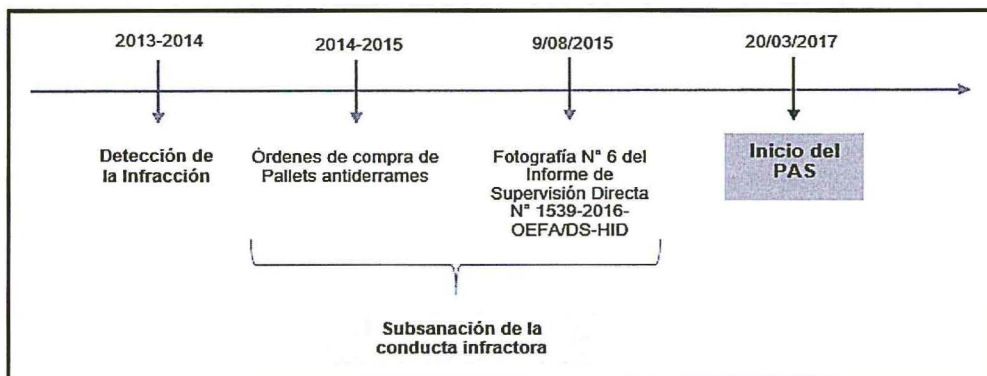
2013-2014

Detección de la Infracción

2014-2015

Órdenes de compra de Pallets antiderrames

9/08/2015

Fotografía N° 6 del Informe de Supervisión Directa N° 1539-2016-OEFA/DS-HID

20/03/2017

Inicio del PAS

Subsanación de la conducta infractora